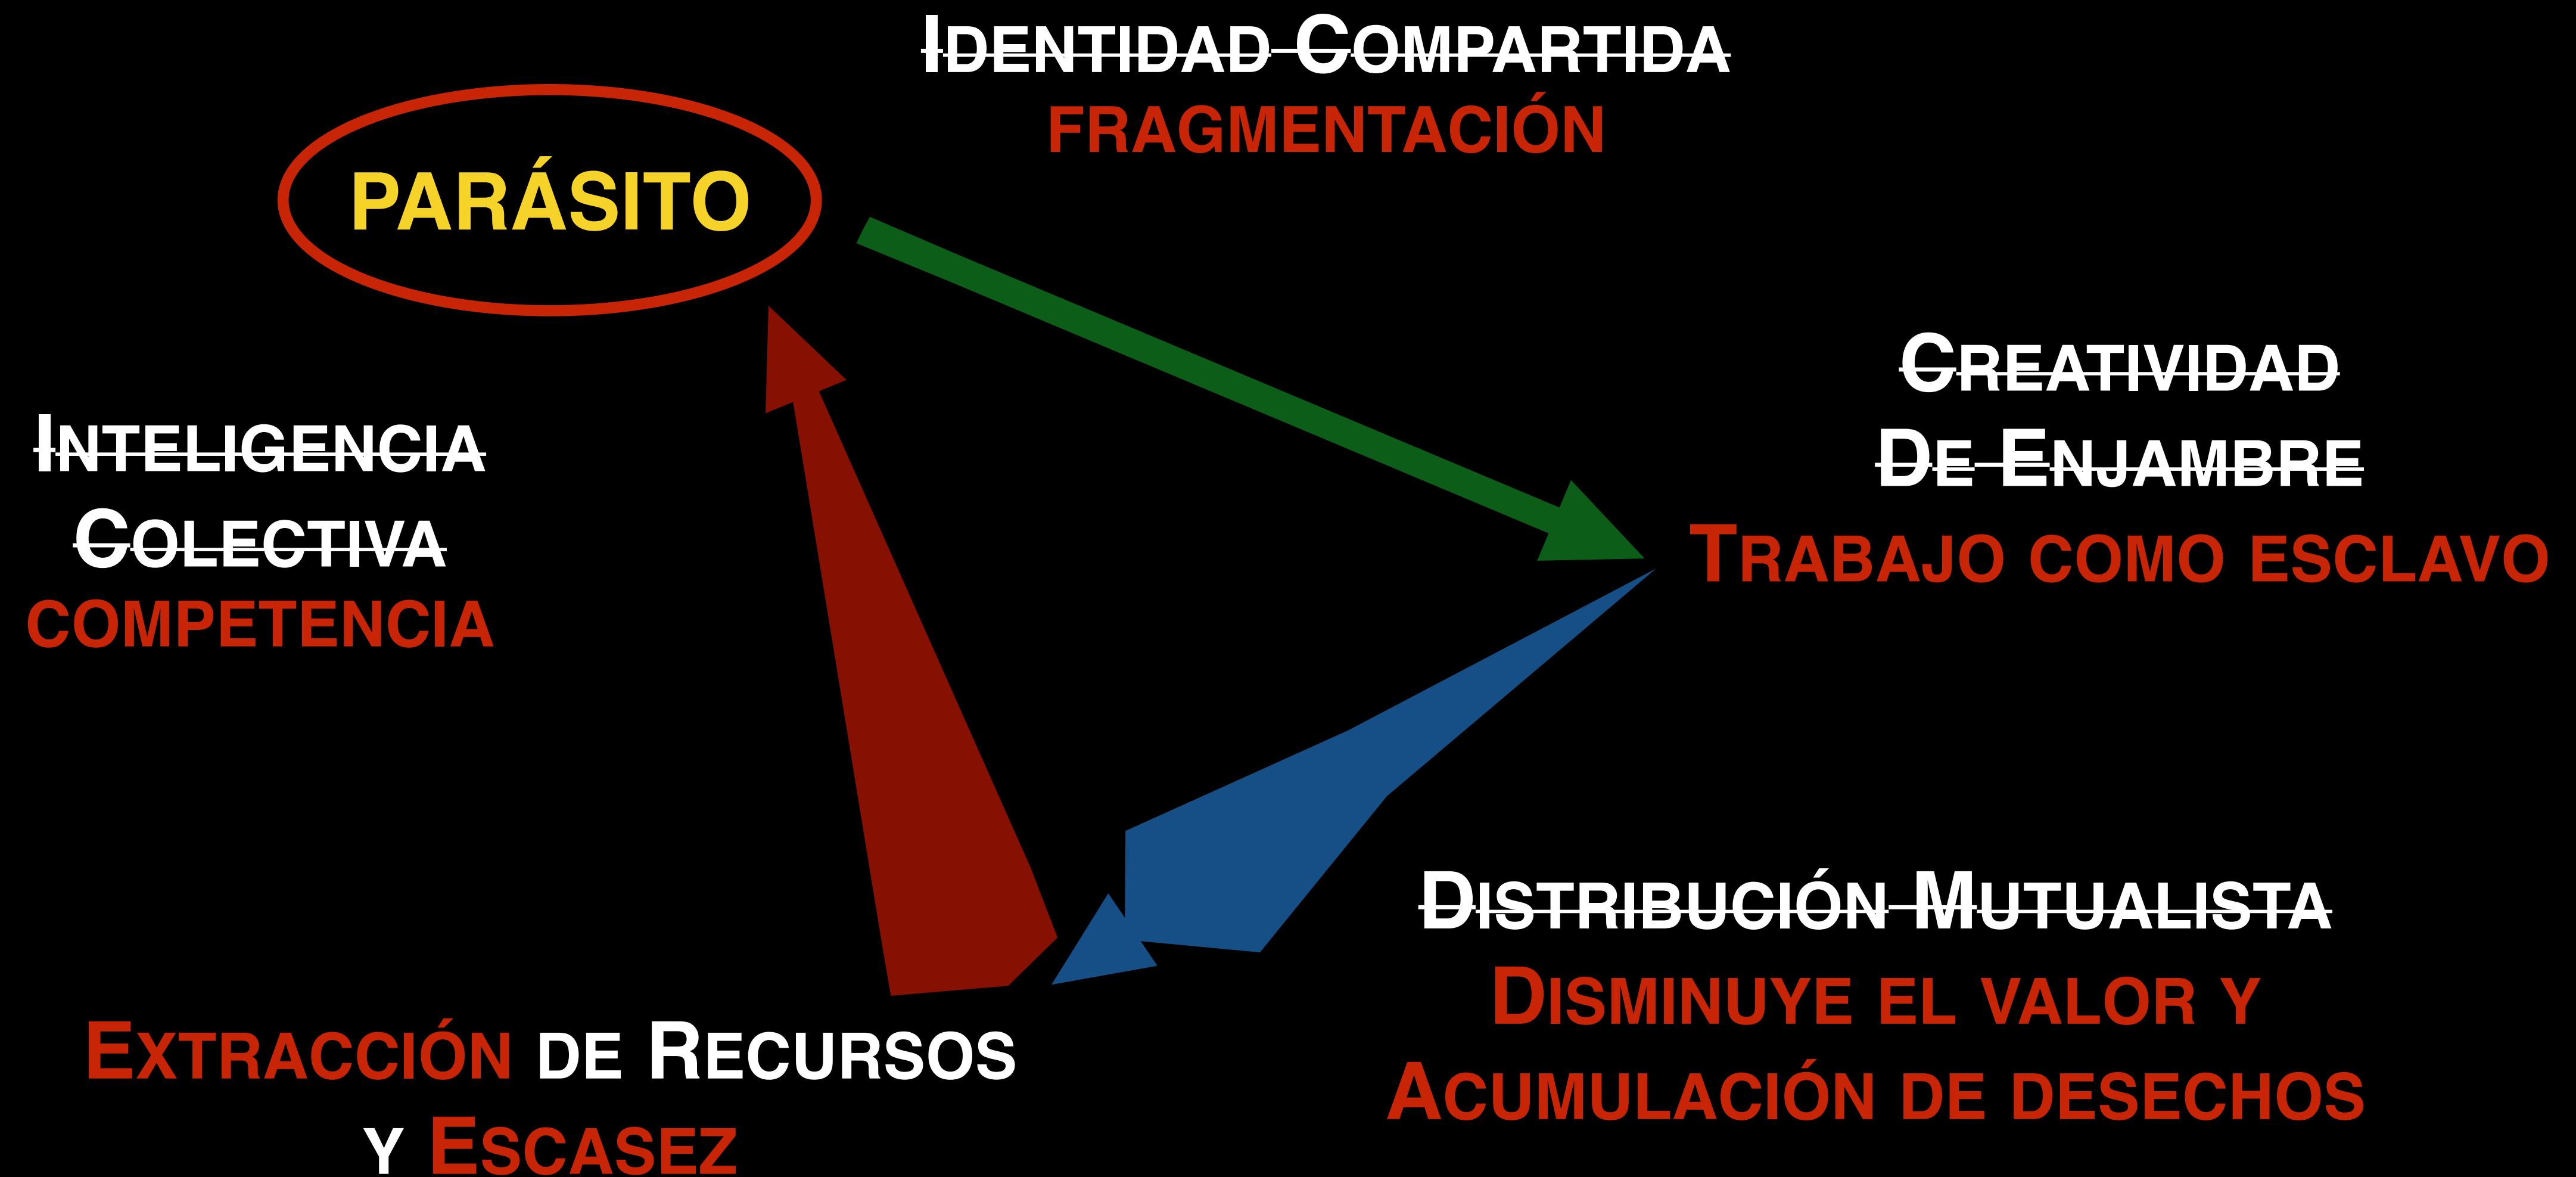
~~Identidad Compartida~~
FRAGMENTACIÓN

PARÁSITO

~~Creatividad De Enjambre~~
Trabajo como esclavo

~~Inteligencia Colectiva~~
COMPETENCIA

~~Distribución Mutualista~~
Disminuye el valor y Acumulación de desechos

Extracción de Recursos y Escasez